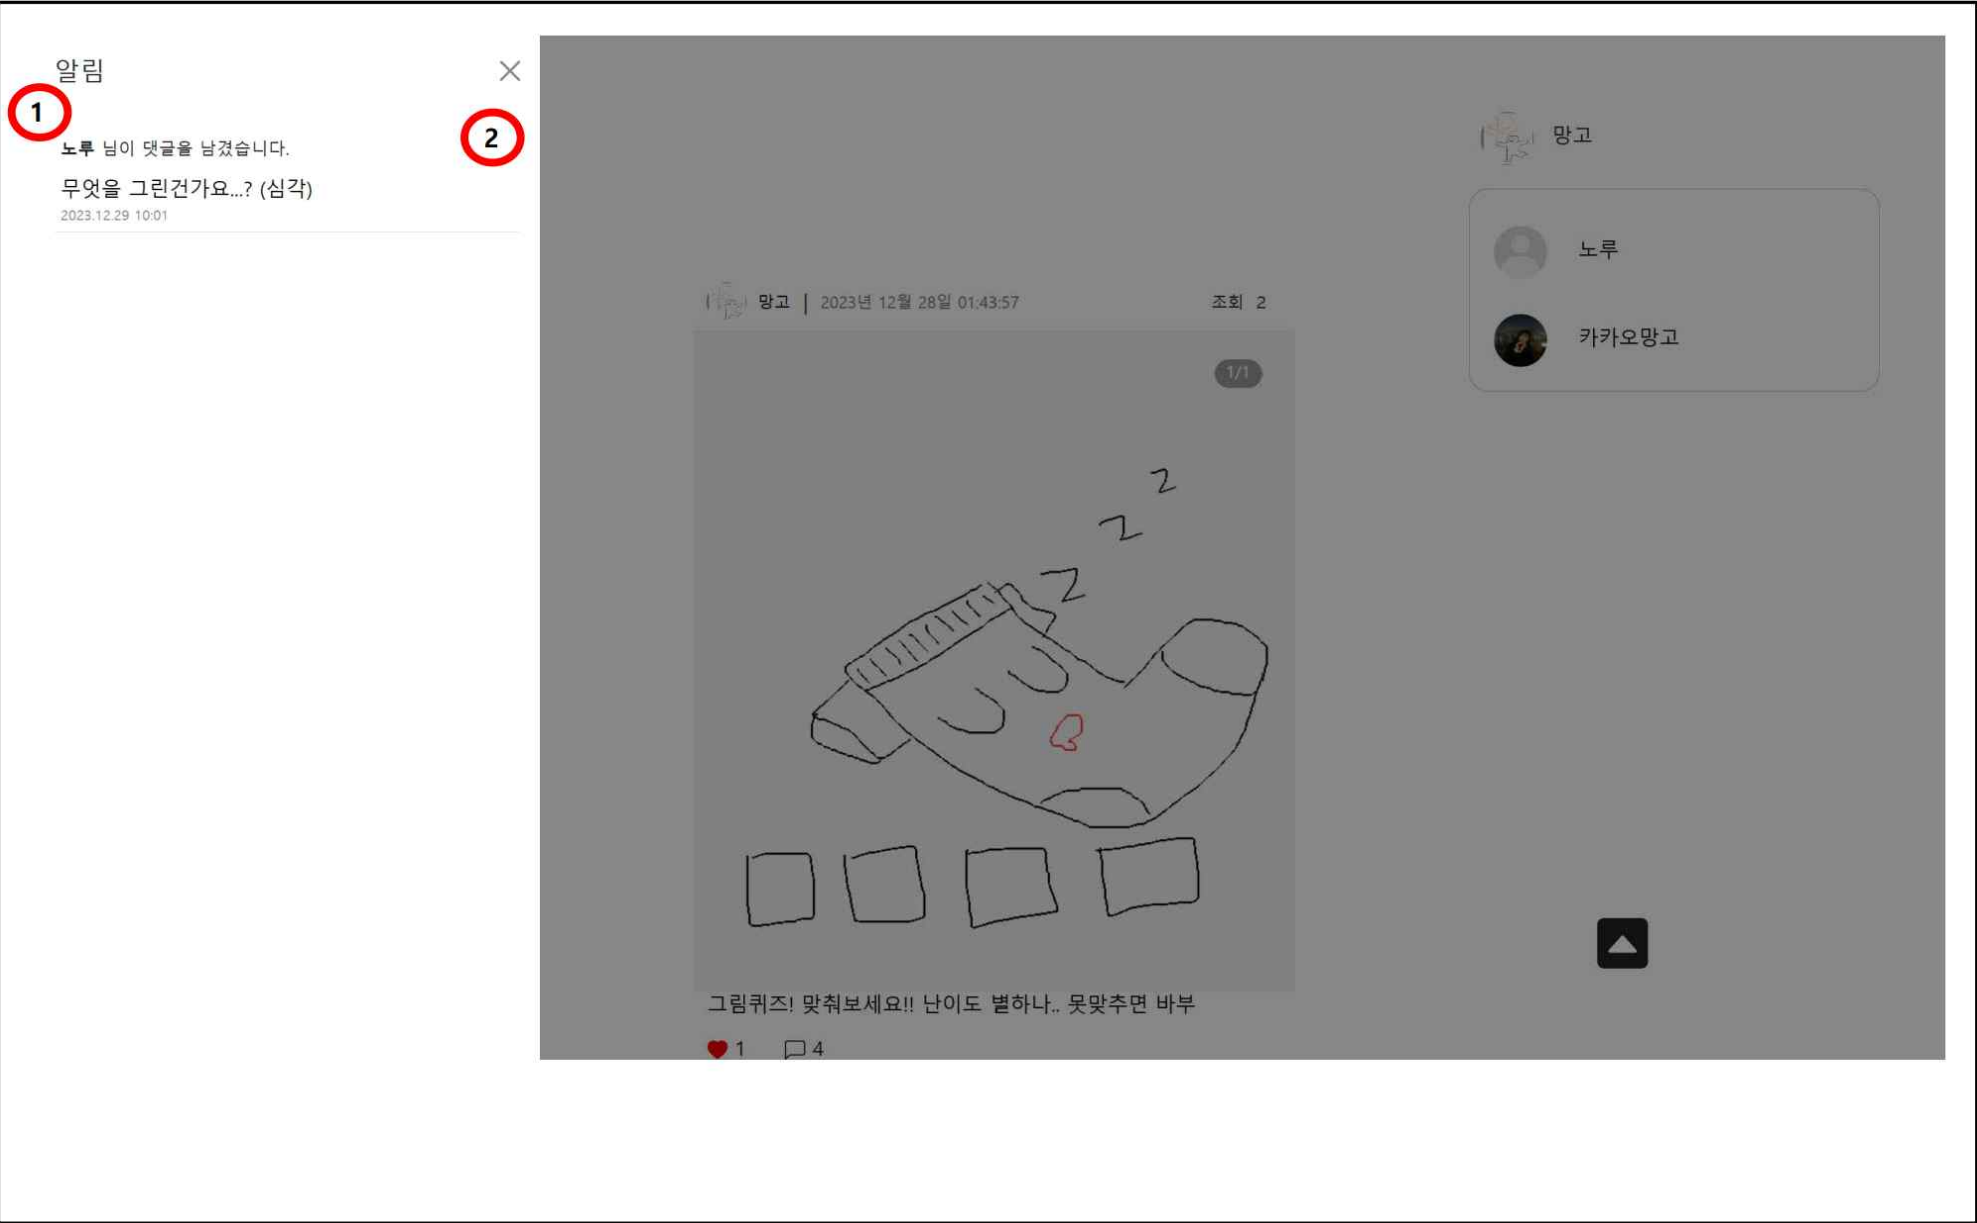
알림

1

2

노루 님이 댓글을 남겼습니다.

무엇을 그린건가요...? (심각)

2023.12.29 10:01

망고

노루

카카오망고

망고 | 2023년 12월 28일 01:43:57 조회 2

1/1

Z Z Z

그림퀴즈! 맞춰보세요!! 난이도 별하나.. 못맞추면 바부

1 4